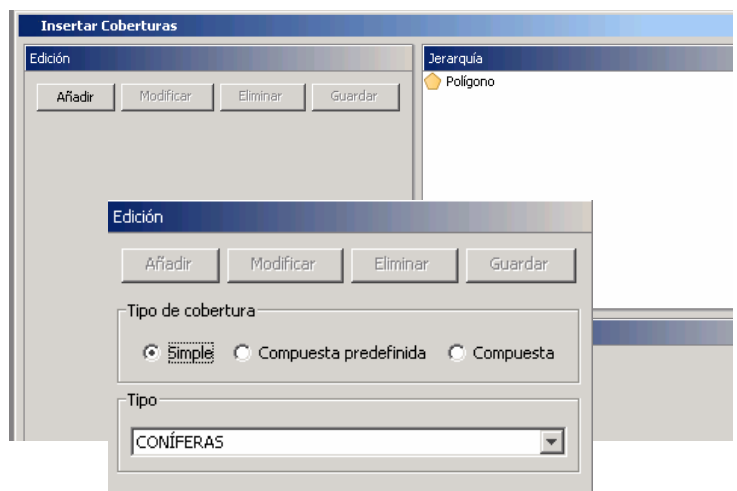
Insertar Coberturas

Edición

Añadir
Modificar
Eliminar
Guardar

Jerarquía

Polígono

Edición

Añadir
Modificar
Eliminar
Guardar

Tipo de cobertura

Simple
Compuesta predefinida
Compuesta

Tipo

CONÍFERAS